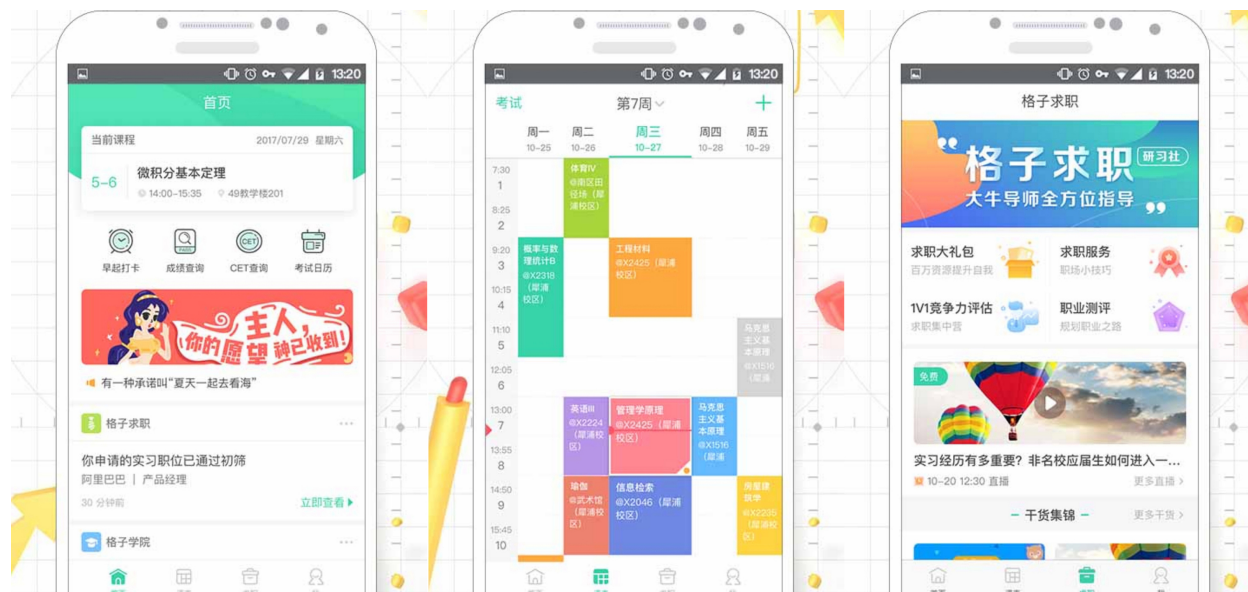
13:20

首页

当前课程 2017/07/29 星期六

5-6 微积分基本定理
14:00-15:35 49教学楼201

早起打卡 成绩查询 CET查询 考试日历

主人, 你的愿望 神已收到!

有一种承诺叫"夏天一起去看海"

格子求职

你申请的实习职位已通过初筛
阿里巴巴 | 产品经理
30 分钟前 立即查看

格子学院

13:20

考试 第7周 +

| | 周一 10-25 | 周二 10-26 | 周三 10-27 | 周四 10-28 | 周五 10-29 |
|---|---|---|---|---|---|
| 7:30 1 | | 体育IV @南区田径场(犀浦校区) | | | |
| 8:25 2 | | | | | |
| 9:20 3 | 概率与数理统计B @X2318(犀浦校区) | | 工程材料 @X2425(犀浦校区) | | |
| 10:15 4 | | | | | |
| 11:10 5 | | | | | 马克思主义基本原理 @X1516(犀浦 |
| 12:05 6 | | | | | |
| 13:00 7 | | 英语III @X2224(犀浦校区) | 管理学原理 @X2425(犀浦校区) | 马克思主义基本原理 @X1516(犀浦 | |
| 13:55 8 | | | | | |
| 14:50 9 | | 瑜伽 @武术馆(犀浦校区) | 信息检索 @X2046(犀浦校区) | | 房屋建筑学 @X2235(犀浦校区) |
| 15:45 10 | | | | | |

13:20

格子求职

格子求职 研习社
大牛导师全方位指导

求职大礼包 百万资源提升自我
求职服务 职场小技巧
1V1竞争力评估 求职集中营
职业测评 规划职业之路

免费
实习经历有多重要? 非名校应届生如何进入一...
10-20 12:30 直播 更多直播

干货集锦 更多干货